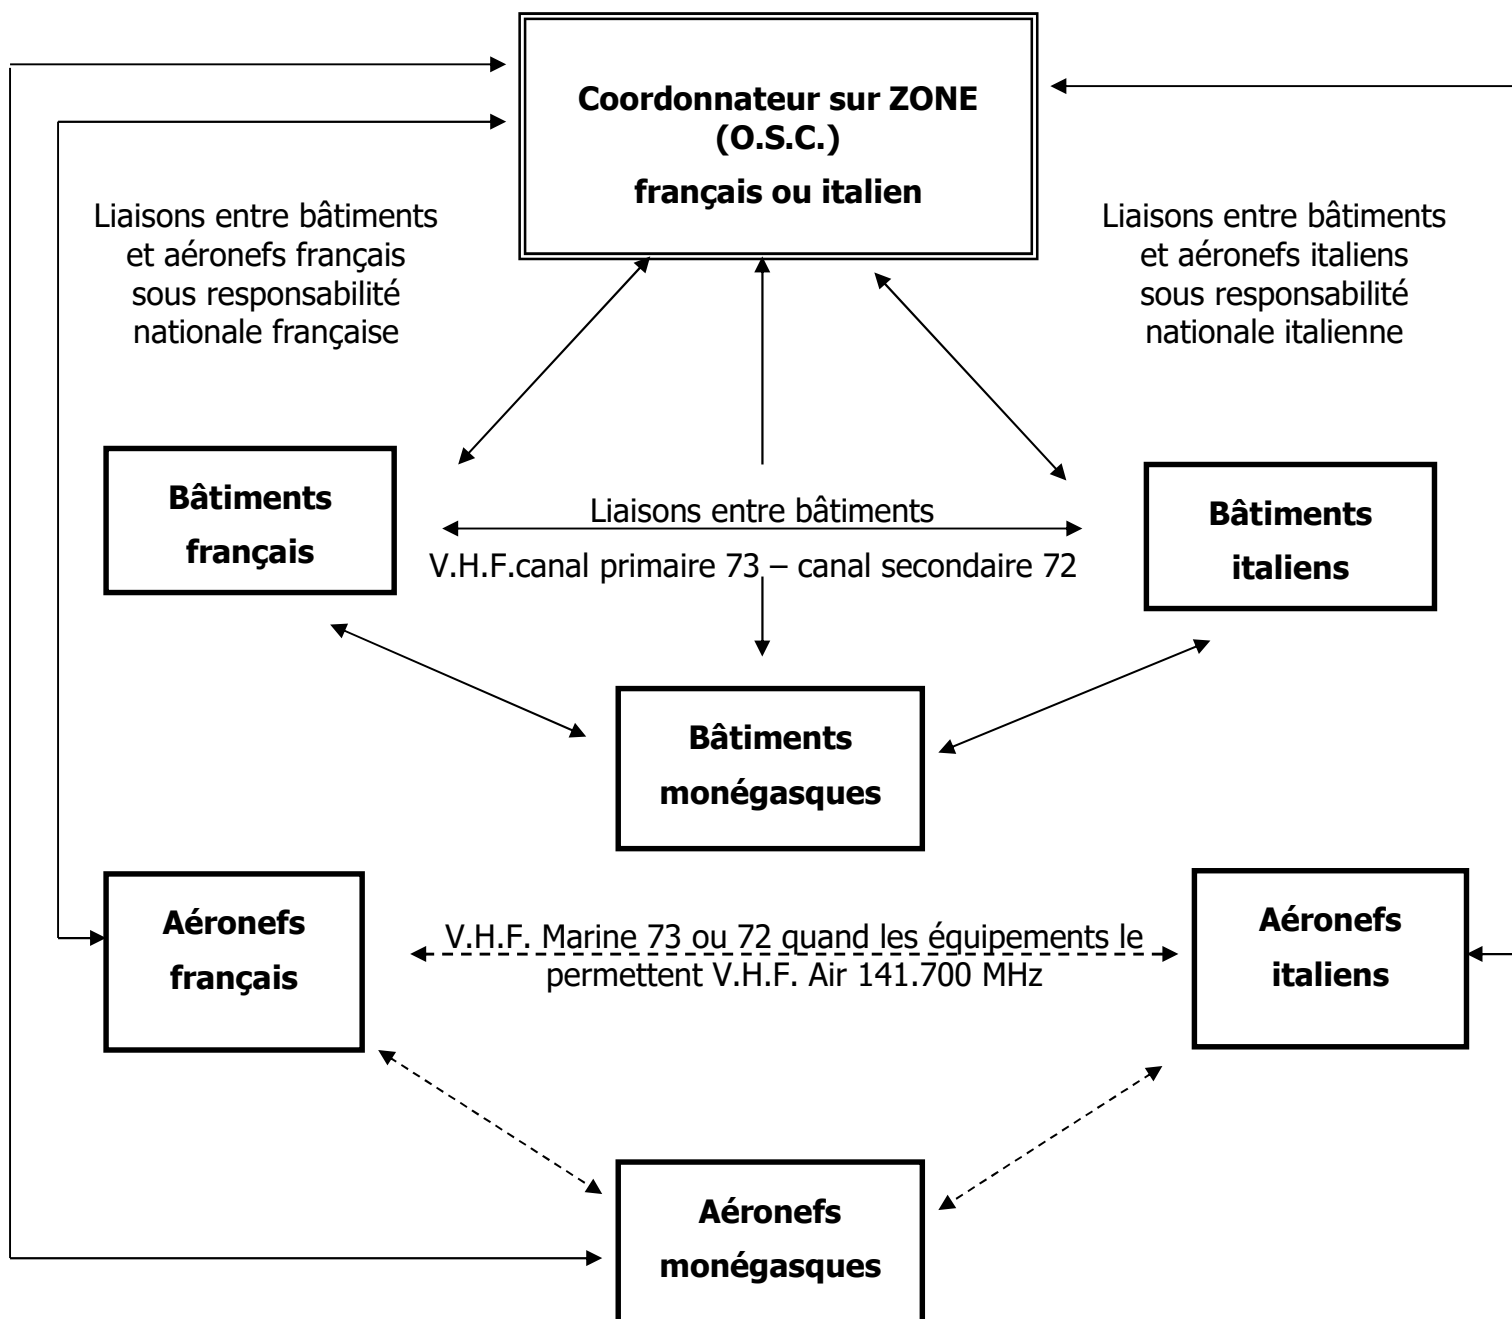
Coordonnateur sur ZONE
(O.S.C.)
français ou italien

Liaisons entre bâtiments et aéronefs français sous responsabilité nationale française

Liaisons entre bâtiments et aéronefs italiens sous responsabilité nationale italienne

Bâtiments français

Liaisons entre bâtiments
V.H.F.canal primaire 73 – canal secondaire 72

Bâtiments italiens

Bâtiments monégasques

Aéronefs français

V.H.F. Marine 73 ou 72 quand les équipements le permettent V.H.F. Air 141.700 MHz

Aéronefs italiens

Aéronefs monégasques